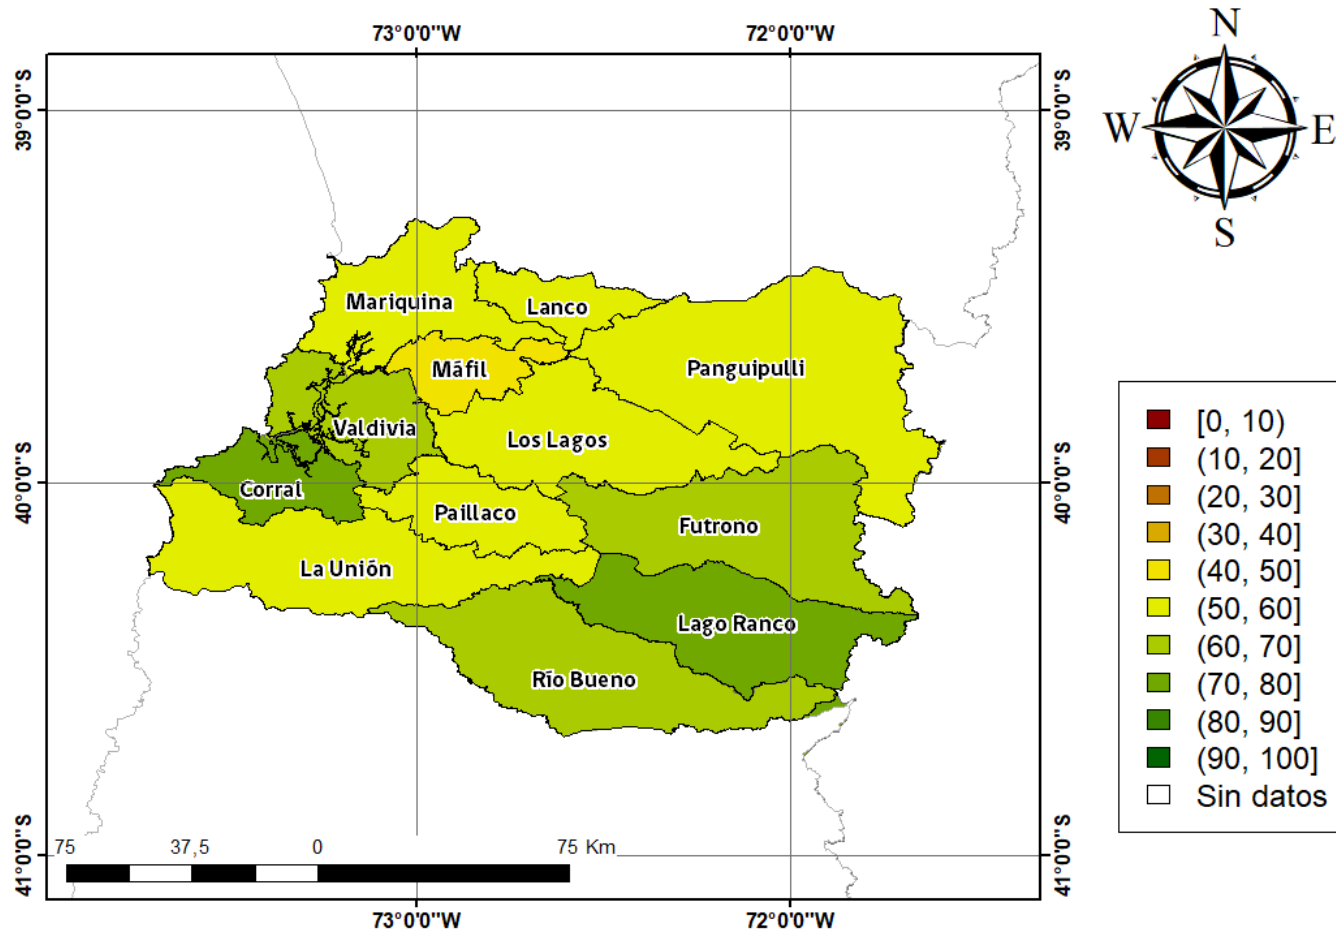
73°0'0"W
72°0'0"W

39°0'0"S
40°0'0"S
41°0'0"S

N
W
E
S

Mariquina
Lanco
Máfil
Panguipulli
Valdivia
Los Lagos
Corral
Paillaco
Futrono
La Unión
Lago Ranco
Río Bueno

[0, 10)
(10, 20]
(20, 30]
(30, 40]
(40, 50]
(50, 60]
(60, 70]
(70, 80]
(80, 90]
(90, 100]
Sin datos

75
37,5
0
75 Km

73°0'0"W
72°0'0"W